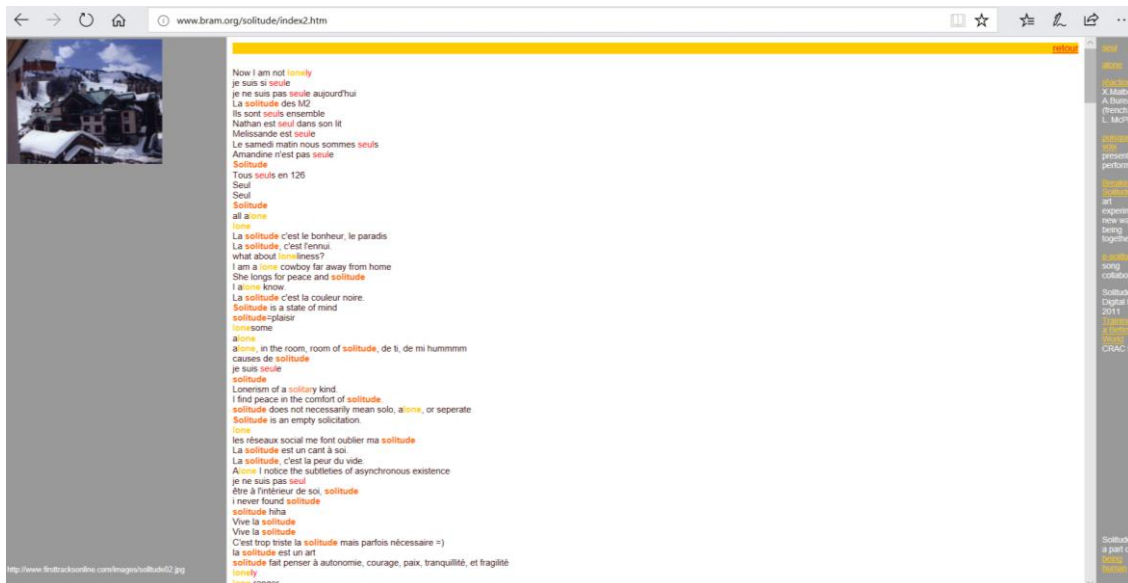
www.bram.org/solitude/index2.htm

retour

Now I am not lonely
je suis si seule
je ne suis pas seule aujourd'hui
La solitude des M2
Ils sont seuls ensemble
Nathan est seul dans son lit
Melissande est seule
Le samedi matin nous sommes seuls
Amandine n'est pas seule
Solitude
Tous seuls en 126
Seul
Seul
Solitude
all alone
lone
La solitude c'est le bonheur, le paradis
La solitude, c'est l'ennui.
what about loneliness?
I am a lone cowboy far away from home
She longs for peace and solitude
I alone know.
La solitude c'est la couleur noire.
Solitude is a state of mind
solitude=plaisir
lonesome
alone
alone, in the room, room of solitude, de ti, de mi hummmm
causes de solitude
je suis seule
solitude
Lonerism of a solitary kind.
I find peace in the comfort of solitude.
solitude does not necessarily mean solo, alone, or seperate
Solitude is an empty solicitation.
lone
les réseaux social me font oublier ma solitude
La solitude est un cant à soi.
La solitude, c'est la peur du vide.
Alone I notice the subtleties of asynchronous existence
je ne suis pas seul
être à l'intérieur de soi, solitude
i never found solitude
solitude hiha
Vive la solitude
Vive la solitude
C'est trop triste la solitude mais parfois nécessaire =)
la solitude est un art
solitude fait penser à autonomie, courage, paix, tranquillité, et fragilité
lonely

seul
alone
réaction
X.Malb
A.Buis
(french
L. McP
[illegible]
present
perform
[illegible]
art
experi
new w
being
togethe
song
collabo
Solitud
Digital
2011
CRAC
Solitud
a part o

http://www.firsttracksonline.com/images/solitude02.jpg